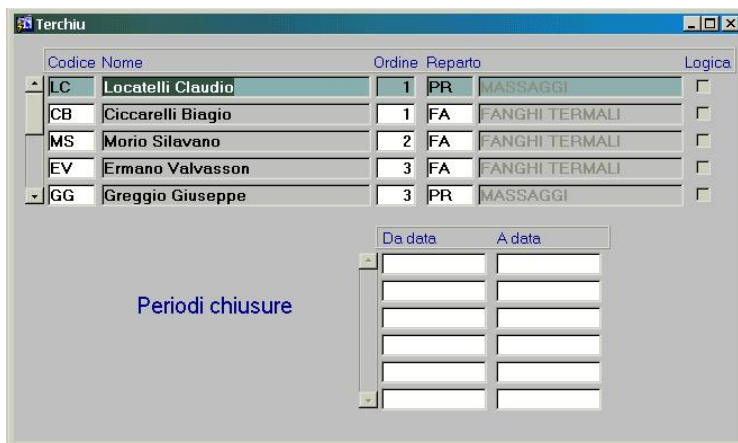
Terchiu

| Codice | Nome | Ordine | Reparto | | Logica |
|---|---|---|---|---|---|
| LC | Locatelli Claudio | 1 | PR | MASSAGGI | |
| CB | Ciccarelli Biagio | 1 | FA | FANGHI TERMALI | |
| MS | Morio Silavano | 2 | FA | FANGHI TERMALI | |
| EV | Ermano Valvasson | 3 | FA | FANGHI TERMALI | |
| GG | Greggio Giuseppe | 3 | PR | MASSAGGI | |

Periodi chiusure

| Da data | A data |
|---|---|
| | |
| | |
| | |
| | |
| | |
| | |